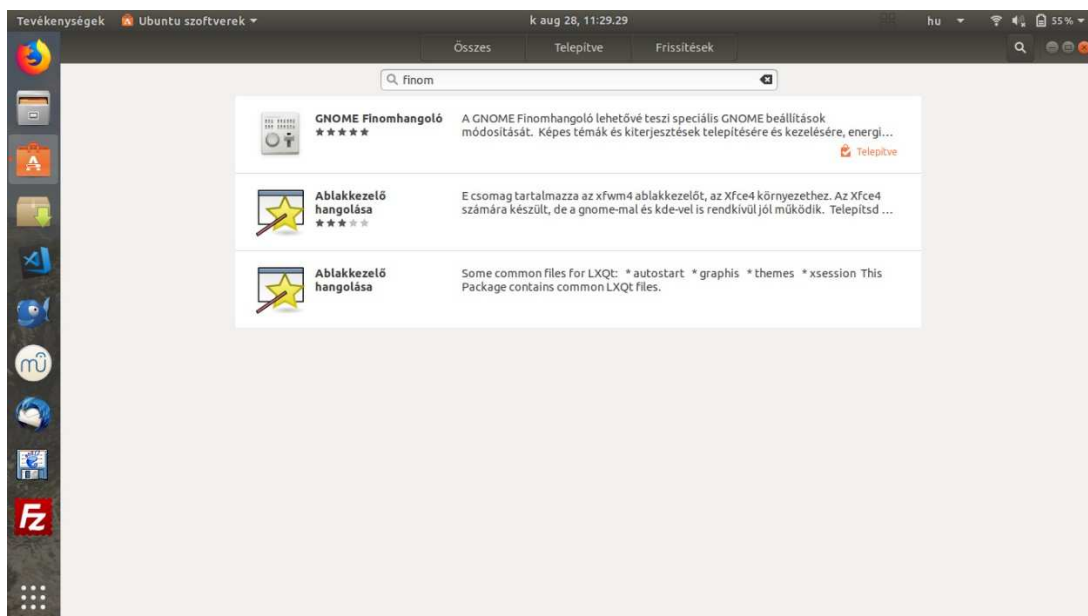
Tevékenységek Ubuntu szoftverek ▾

k aug 28, 11:29.29

hu ▾ 55% ▾

Összes Telepítve Frissítések

finom

GNOME Finomhangoló
★★★★★
A GNOME Finomhangoló lehetővé teszi speciális GNOME beállítások módosítását. Képes témák és kiterjesztések telepítésére és kezelésére, energi…
Telepítve

Ablakkezelő hangolása
★★★★★
E csomag tartalmazza az xfwm4 ablakkezelőt, az Xfce4 környezethez. Az Xfce4 számára készült, de a gnome-mal és kde-vel is rendkívül jól működik. Telepítsd …

Ablakkezelő hangolása
Some common files for LXQt: * autostart * graphis * themes * xsession This Package contains common LXQt files.